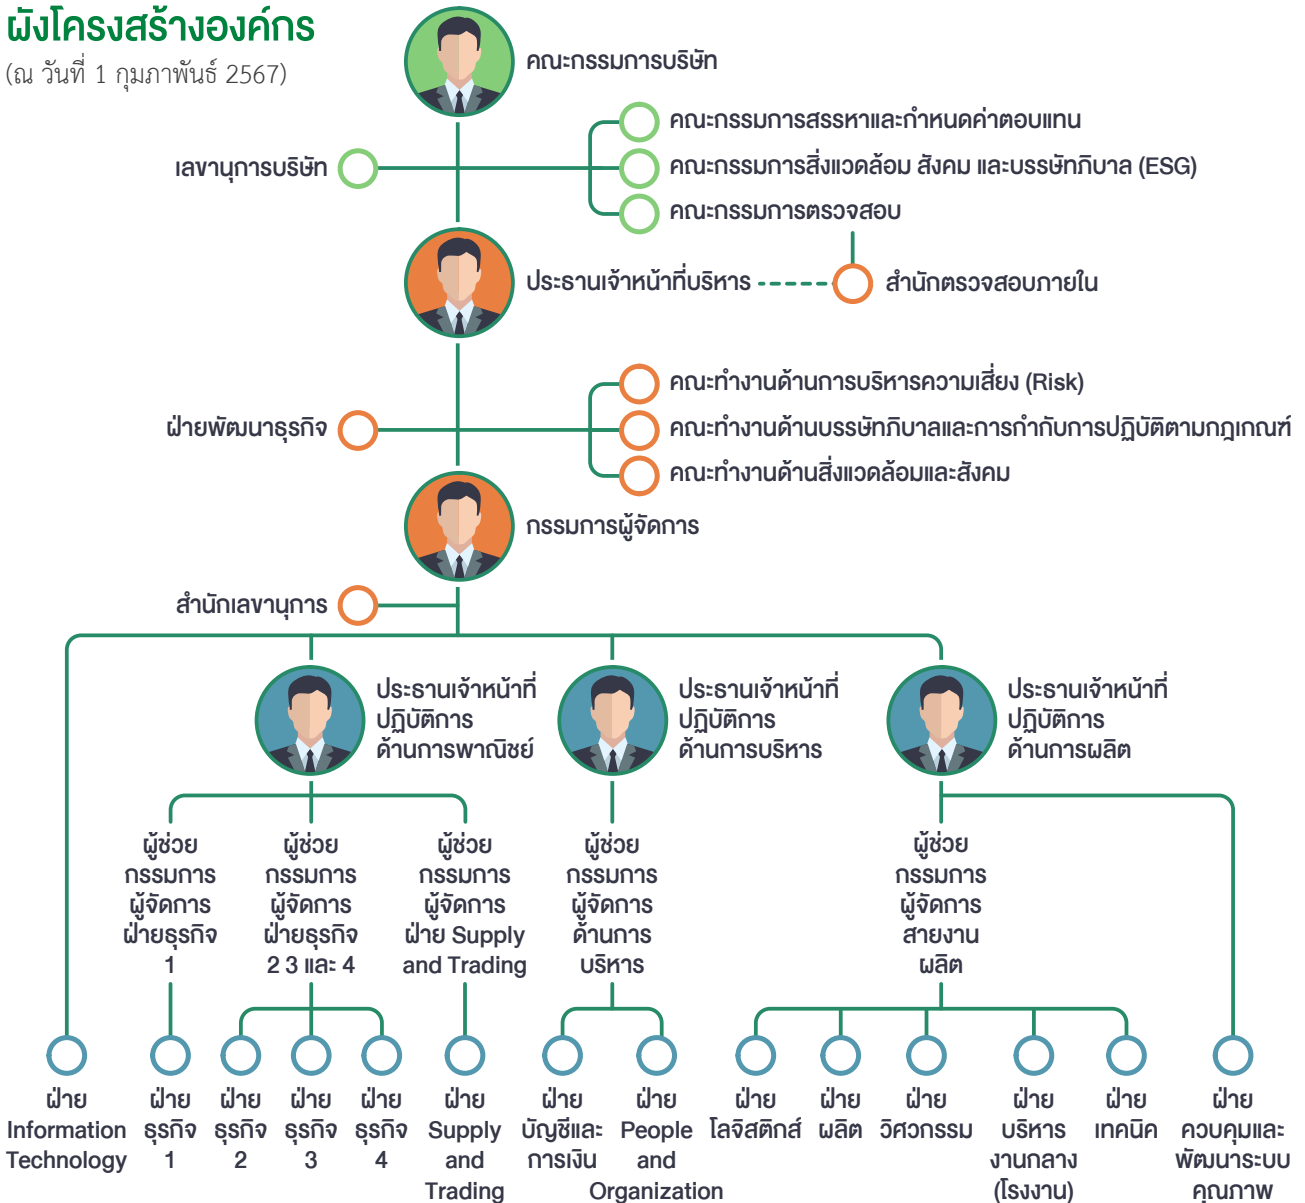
ผังโครงสร้างองค์กร
(ณ วันที่ 1 กุมภาพันธ์ 2567)

คณะกรรมการบริษัท

เลขานุการบริษัท

คณะกรรมการสรรหาและกำหนดค่าตอบแทน
คณะกรรมการสิ่งแวดล้อม สังคม และบรรษัทภิบาล (ESG)
คณะกรรมการตรวจสอบ

ประธานเจ้าหน้าที่บริหาร

สำนักตรวจสอบภายใน

ฝ่ายพัฒนาธุรกิจ

คณะทำงานด้านการบริหารความเสี่ยง (Risk)
คณะทำงานด้านบรรษัทภิบาลและการกำกับการปฏิบัติตามกฎเกณฑ์
คณะทำงานด้านสิ่งแวดล้อมและสังคม

กรรมการผู้จัดการ

สำนักเลขานุการ

ประธานเจ้าหน้าที่ปฏิบัติการ ด้านการพาณิชย์

ประธานเจ้าหน้าที่ปฏิบัติการ ด้านการบริหาร

ประธานเจ้าหน้าที่ปฏิบัติการ ด้านการผลิต

ผู้ช่วยกรรมการผู้จัดการ ฝ่ายธุรกิจ 1

ผู้ช่วยกรรมการผู้จัดการ ฝ่ายธุรกิจ 2 3 และ 4

ผู้ช่วยกรรมการผู้จัดการ ฝ่าย Supply and Trading

ผู้ช่วยกรรมการผู้จัดการ ด้านการบริหาร

ผู้ช่วยกรรมการผู้จัดการ สายงานผลิต

ฝ่าย Information Technology

ฝ่ายธุรกิจ 1

ฝ่ายธุรกิจ 2

ฝ่ายธุรกิจ 3

ฝ่ายธุรกิจ 4

ฝ่าย Supply and Trading

ฝ่ายบัญชีและการเงิน

ฝ่าย People and Organization

ฝ่ายโลจิสติกส์

ฝ่ายผลิต

ฝ่ายวิศวกรรม

ฝ่ายบริหารงานกลาง (โรงงาน)

ฝ่ายเทคนิค

ฝ่ายควบคุมและพัฒนาระบบคุณภาพ